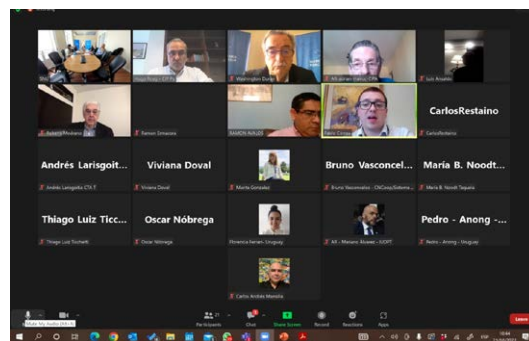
CarlosRestaino

Andrés Larisgoit...

Viviana Doval

Bruno Vasconcel...

María B. Noodt...

Thiago Luiz Ticc...

Oscar Nóbrega

Pedro - Anong -...

Washington Durán

Roberto Molteni

Ramon Simones

RAMON AVILES

Fabio Cirone

CarlosRestaino

Andrés Larisgoitia CTA T

Viviana Doval

Marilia Gonzalez

Bruno Vasconcelos - CNCorp/Sobrema...

María B. Noodt Taquela

Thiago Luiz Ticchetti

Oscar Nóbrega

Florencia Barreto - Uruguay

AR - Mariano Alvarez - UCIPT

Pedro - Anong - Uruguay

Carlos Andrés Mendía

Participants

Chat

Share Screen

Record

Reactions

Apps

Leave